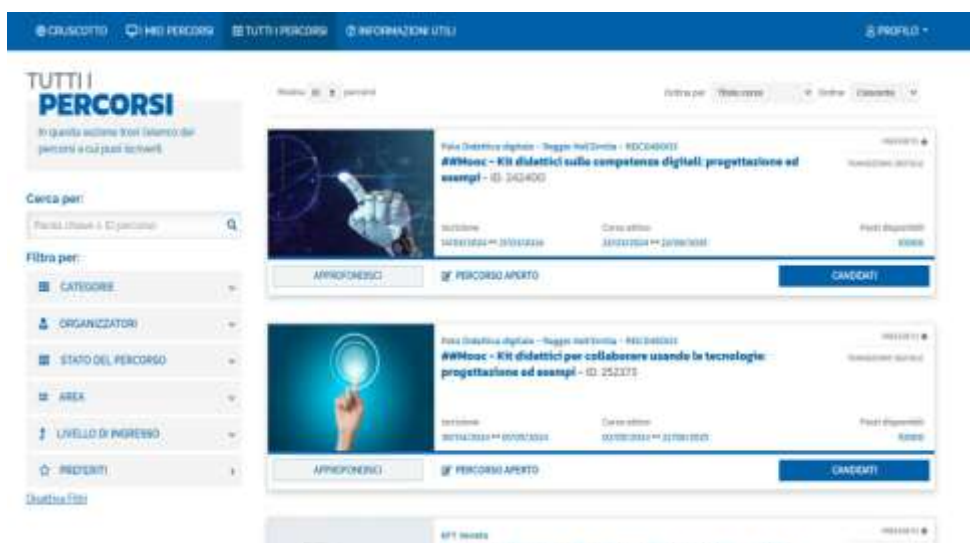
CRUSCOTTO   I MIEI PERCORSI   TUTTI I PERCORSI   INFORMAZIONI UTILI   PROFILO

TUTTI I
PERCORSI

In questa sezione trovi l'elenco dei percorsi a cui puoi iscriverti.

Cerca per:

Parola chiave o ID percorso

Filtra per:

CATEGORIE

ORGANIZZATORI

STATO DEL PERCORSO

AREA

LIVELLO DI INGRESSO

PREFERITI

Disattiva Filtri

Mostra 10 percorsi

Ordina per Titolo corso   Ordine Crescente

Polo Didattica digitale - Reggio nell'Emilia - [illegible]
#WMooc - Kit didattici sulle competenze digitali: progettazione ed esempi - ID. 242400

PREFERITI
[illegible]

Iscrizione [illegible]   Corso attivo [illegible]   Posti disponibili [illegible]

APPROFONDISCI   PERCORSO APERTO   CANDIDATI

Polo Didattica digitale - Reggio nell'Emilia - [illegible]
#WMooc - Kit didattici per collaborare usando le tecnologie: progettazione ed esempi - ID. 252373

PREFERITI
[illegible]

Iscrizione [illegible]   Corso attivo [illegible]   Posti disponibili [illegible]

APPROFONDISCI   PERCORSO APERTO   CANDIDATI

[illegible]

PREFERITI